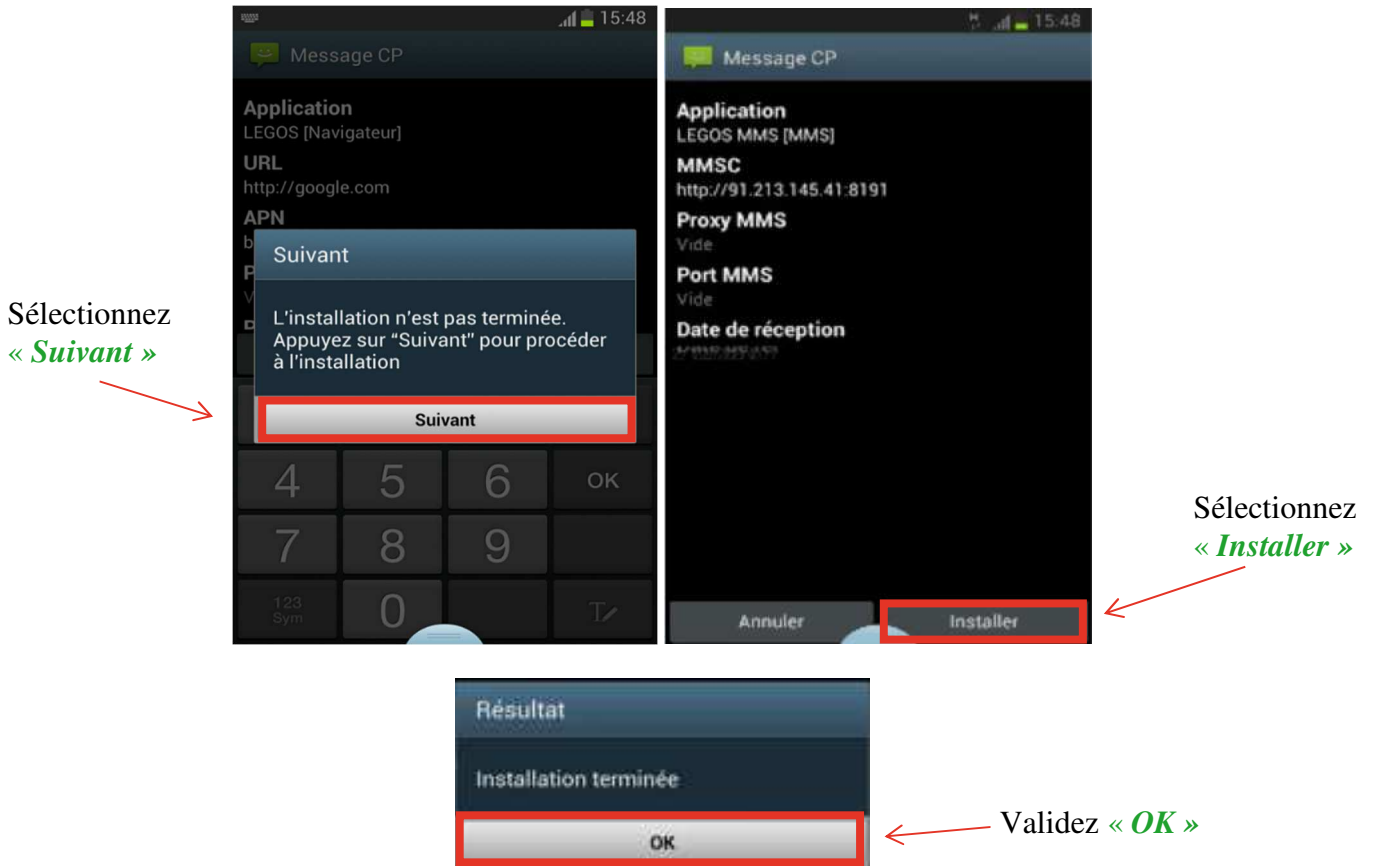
15:48

Message CP

Application
LEGOS [Navigateur]
URL
http://google.com
APN
b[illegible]
P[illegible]

Suivant

L'installation n'est pas terminée. Appuyez sur "Suivant" pour procéder à l'installation

Suivant

4 5 6 OK
7 8 9
123 Sym 0

Sélectionnez « Suivant »

15:48

Message CP

Application
LEGOS MMS [MMS]
MMSC
http://91.213.145.41:8191
Proxy MMS
Vide
Port MMS
Vide
Date de réception
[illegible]

Annuler
Installer

Sélectionnez « Installer »

Résultat

Installation terminée

OK

Validez « OK »